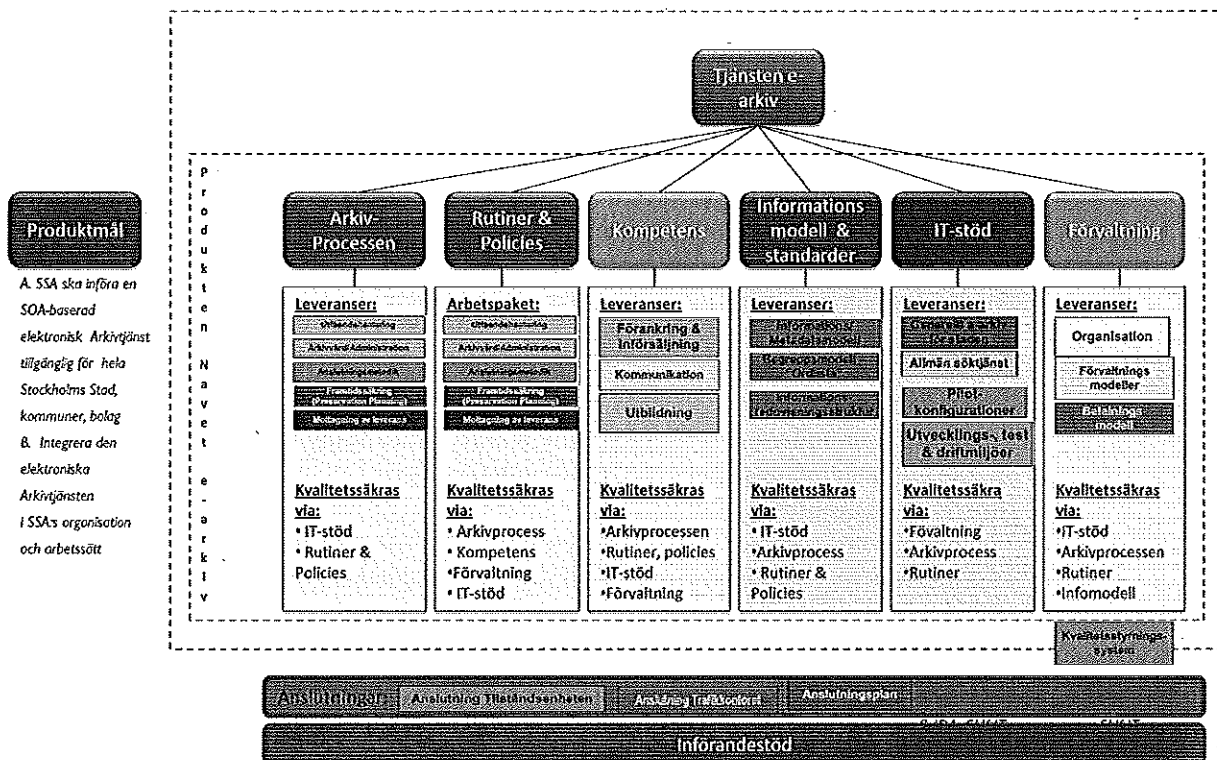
Tjänsten e-arkiv

Produktmål

A. SSA ska införa en SOA-baserad elektronisk Arkivtjänst tillgänglig för hela Stockholms Stad, kommuner, bolag
B. Integrera den elektroniska Arkivtjänsten i SSA:s organisation och arbetssätt

Produkten Navet e-arkiv

Arkiv-Processen

Leveranser:
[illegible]
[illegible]
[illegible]
Framtidssäkring (Preservation Planning)
Mottagning av leverans

Kvalitetssäkras via:
• IT-stöd
• Rutiner & Policies

Rutiner & Policies

Arbetspaket:
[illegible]
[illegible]
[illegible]
Framtidssäkring (Preservation Planning)
Mottagning av leverans

Kvalitetssäkras via:
• Arkivprocess
• Kompetens
•Förvaltning
• IT-stöd

Kompetens

Leveranser:
Förankring & Införsäljning
Kommunikation
Utbildning

Kvalitetssäkras via:
•Arkivprocessen
•Rutiner, policies
•IT-stöd
•Förvaltning

Informations modell & standarder

Leveranser:
Informations/ Metadatamodell
Begreppsmodell Ordlista
Informations-redovisningsstruktur

Kvalitetssäkras via:
• IT-stöd
•Arkivprocess
• Rutiner & Policies

IT-stöd

Leveranser:
Generell e-arkiv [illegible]
Allmän söktjänst
Pilot-konfigurationer
Utvecklings-, test & driftmiljöer

Kvalitetssäkra via:
•Förvaltning
•Arkivprocess
•Rutiner

Förvaltning

Leveranser:
Organisation
Förvaltnings modeller
Betalnings-modell

Kvalitetssäkras via:
•IT-stöd
•Arkivprocessen
•Rutiner
•Infomodell

Kvalitetsstyrnings-system

Anslutningar: Anslutning Tillståndsenheten | Anslutning Trafikkontoret | Anslutningsplan

Införandestöd